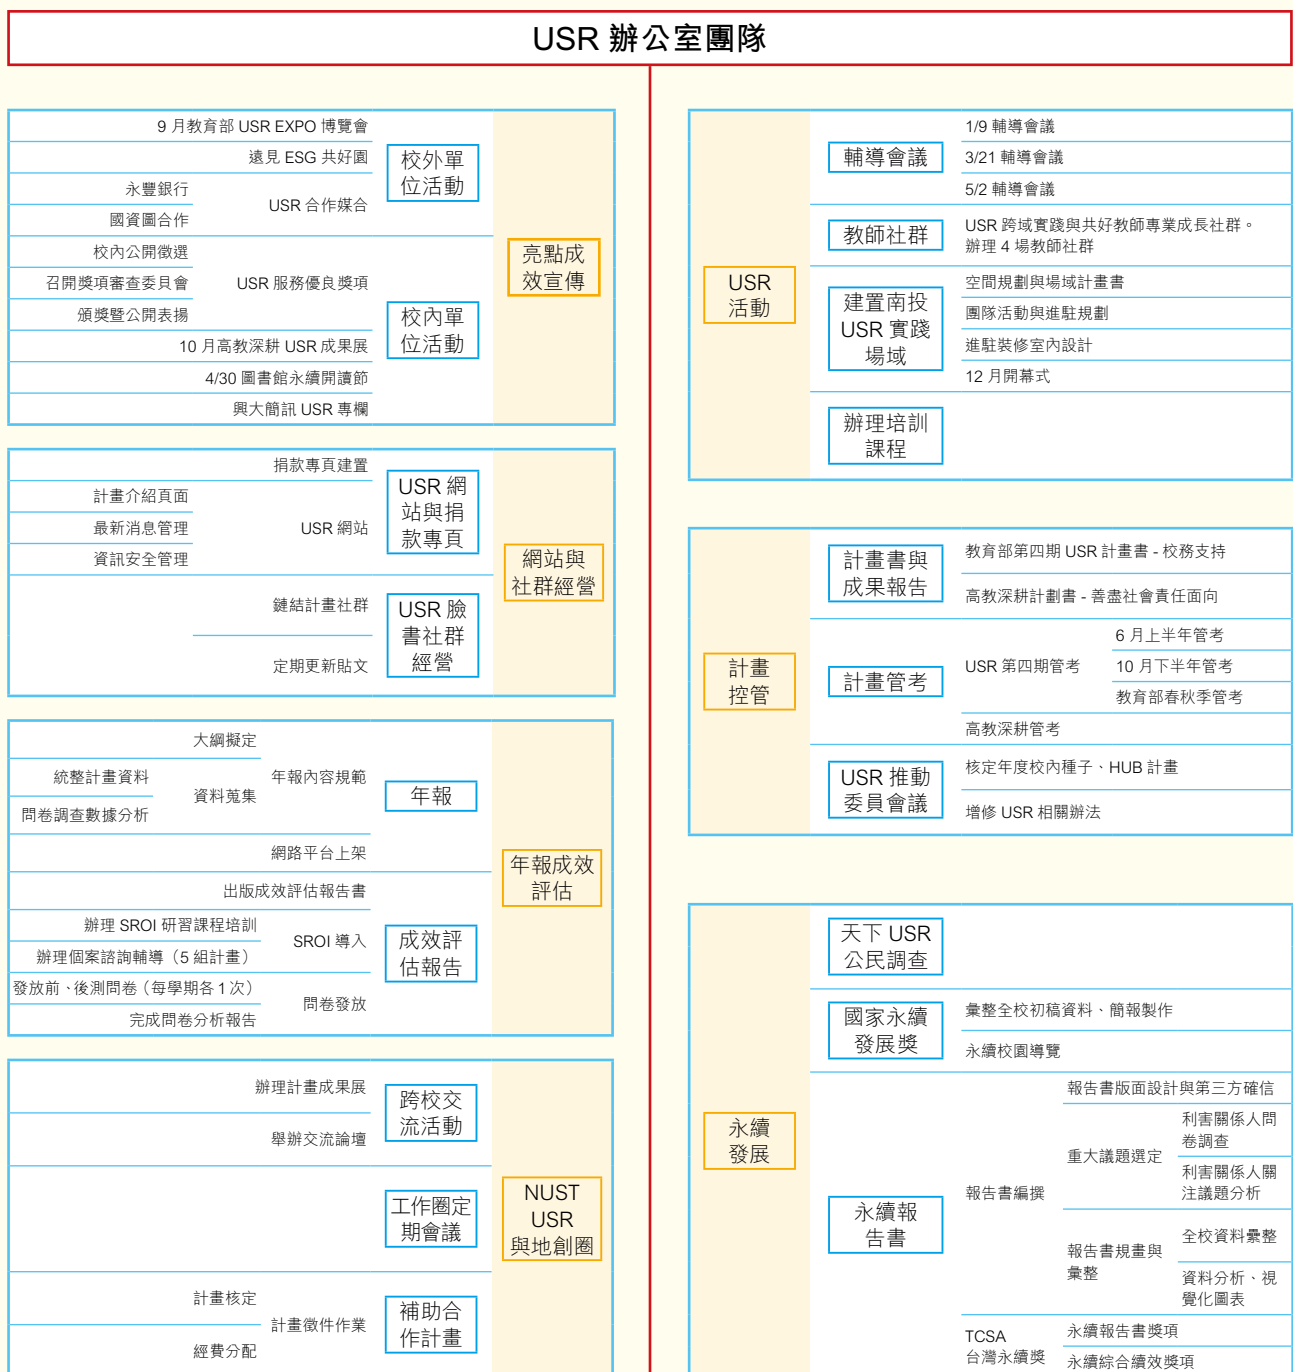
USR 辦公室團隊

9 月教育部 USR EXPO 博覽會
遠見 ESG 共好圓
永豐銀行
國資圖合作
USR 合作媒合
校外單位活動
校內公開徵選
召開獎項審查委員會
頒獎暨公開表揚
USR 服務優良獎項
10 月高教深耕 USR 成果展
4/30 圖書館永續開讀節
興大簡訊 USR 專欄
校內單位活動
亮點成效宣傳

捐款專頁建置
計畫介紹頁面
最新消息管理
資訊安全管理
USR 網站
USR 網站與捐款專頁
鏈結計畫社群
定期更新貼文
USR 臉書社群經營
網站與社群經營

大綱擬定
統整計畫資料
問卷調查數據分析
資料蒐集
年報內容規範
年報
網路平台上架
出版成效評估報告書
辦理 SROI 研習課程培訓
辦理個案諮詢輔導（5 組計畫）
SROI 導入
發放前、後測問卷（每學期各 1 次）
完成問卷分析報告
問卷發放
成效評估報告
年報成效評估

辦理計畫成果展
舉辦交流論壇
跨校交流活動
工作圈定期會議
計畫核定
經費分配
計畫徵件作業
補助合作計畫
NUST USR 與地創圈

USR 活動
輔導會議
1/9 輔導會議
3/21 輔導會議
5/2 輔導會議
教師社群
USR 跨域實踐與共好教師專業成長社群。辦理 4 場教師社群
建置南投 USR 實踐場域
空間規劃與場域計畫書
團隊活動與進駐規劃
進駐裝修室內設計
12 月開幕式
辦理培訓課程

計畫控管
計畫書與成果報告
教育部第四期 USR 計畫書 - 校務支持
高教深耕計劃書 - 善盡社會責任面向
計畫管考
USR 第四期管考
6 月上半年管考
10 月下半年管考
教育部春秋季管考
高教深耕管考
USR 推動委員會議
核定年度校內種子、HUB 計畫
增修 USR 相關辦法

永續發展
天下 USR 公民調查
國家永續發展獎
彙整全校初稿資料、簡報製作
永續校園導覽
永續報告書
報告書編撰
報告書版面設計與第三方確信
重大議題選定
利害關係人問卷調查
利害關係人關注議題分析
報告書規畫與彙整
全校資料彙整
資料分析、視覺化圖表
TCSA 台灣永續獎
永續報告書獎項
永續綜合績效獎項